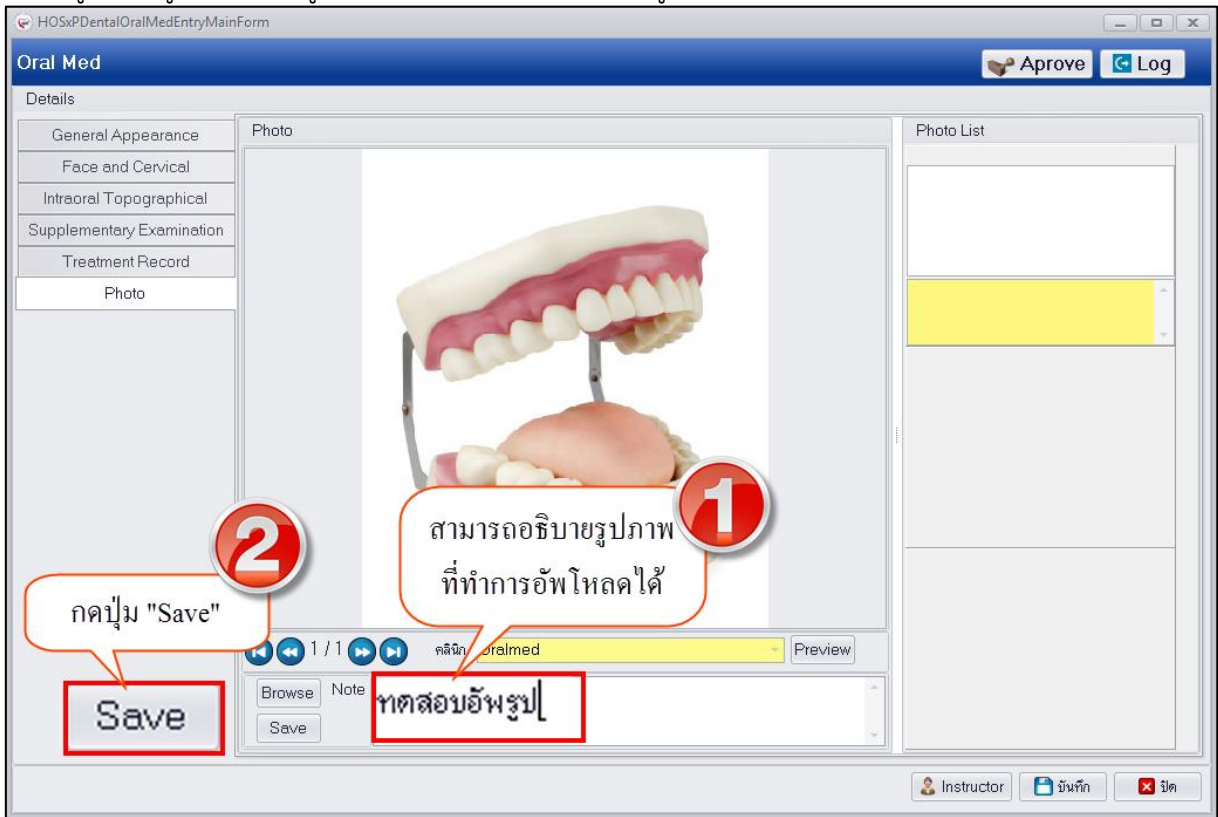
HOSxPDentalOralMedEntryMainForm

Oral Med

Aprove
Log

Details

General Appearance
Face and Cervical
Intraoral Topographical
Supplementary Examination
Treatment Record
Photo

Photo

Photo List

สามารถอธิบายรูปภาพที่ทำการอัพโหลดได้

1

2

กดปุ่ม "Save"

1 / 1

คลินิก Oralmed

Preview

Browse
Note
ทดสอบอัพรูป

Save

Save

Instructor
บันทึก
ปิด